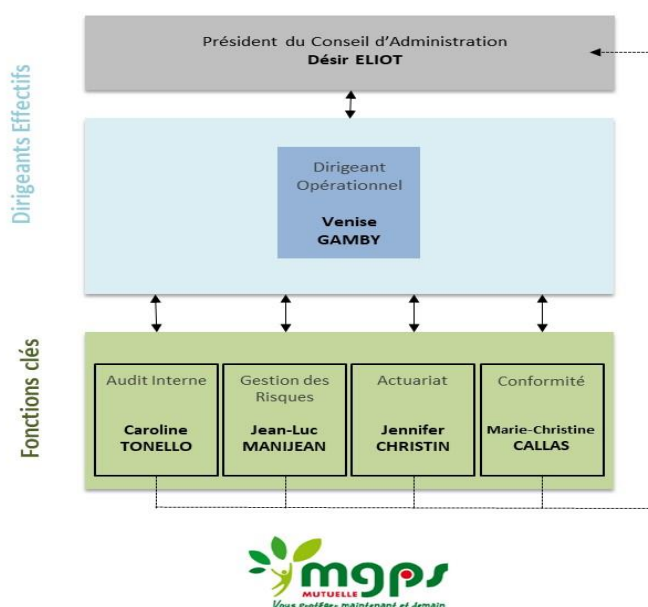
Dirigeants Effectifs

Président du Conseil d'Administration
**Désir ELIOT**

Dirigeant Opérationnel

**Venise GAMBY**

Fonctions clés

Audit Interne

**Caroline TONELLO**

Gestion des Risques

**Jean-Luc MANIJEAN**

Actuariat

**Jennifer CHRISTIN**

Conformité

**Marie-Christine CALLAS**

mgps
MUTUELLE
Vous protéger maintenant et demain